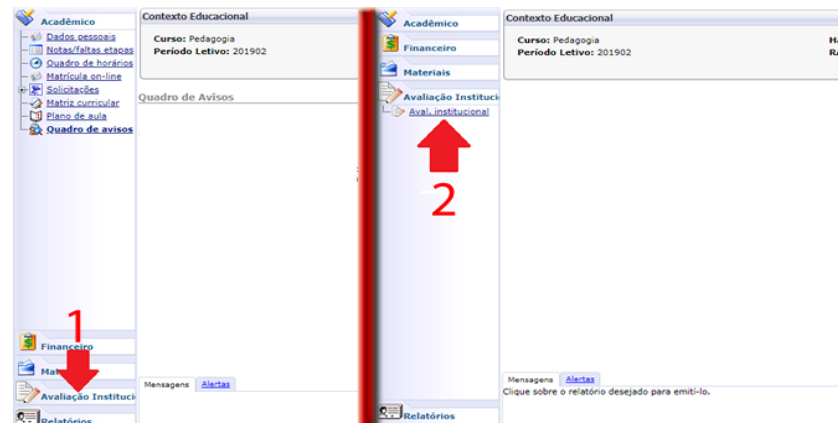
Acadêmico
Dados pessoais
Notas/faltas etapas
Quadro de horários
Matrícula on-line
Solicitações
Matriz curricular
Plano de aula
Quadro de avisos

Contexto Educacional
Curso: Pedagogia
Período Letivo: 201902

Quadro de Avisos

1

Financeiro
Mat
Avaliação Instituci
Relatórios

Mensagens Alertas

Acadêmico
Financeiro
Materiais
Avaliação Instituci
Aval. institucional

2

Relatórios

Contexto Educacional
Curso: Pedagogia
Período Letivo: 201902
Ha
Ra

Mensagens Alertas
Clique sobre o relatório desejado para emití-lo.